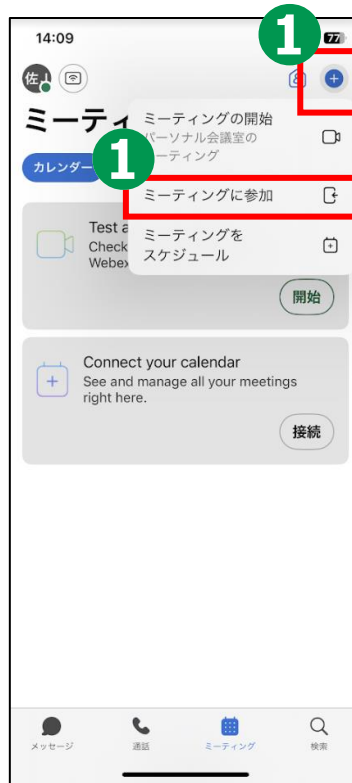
14:09

77

1

佐

ミーティ

カレンダー

ミーティングの開始
パーソナル会議室の
ミーティング

1

ミーティングに参加

ミーティングを
スケジュール

Test a
Check
Webex

開始

Connect your calendar
See and manage all your meetings right here.

接続

メッセージ

通話

ミーティング

検索